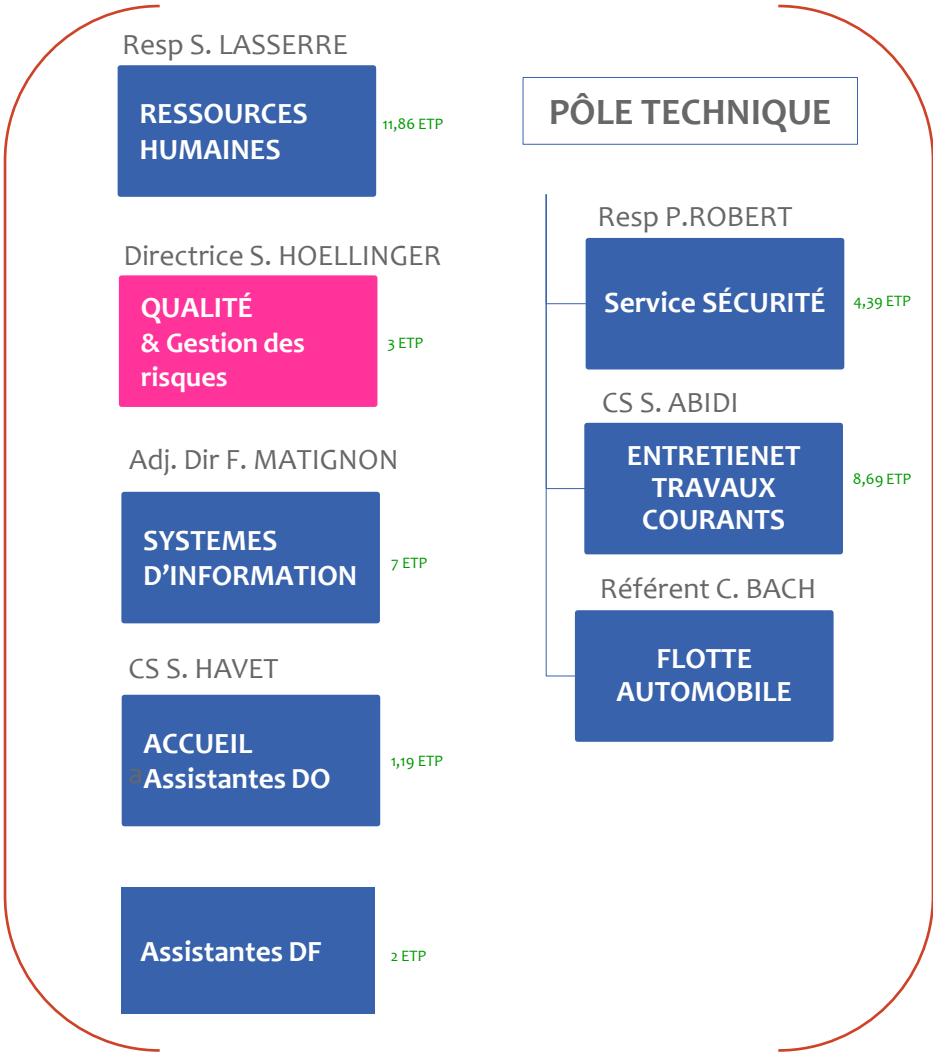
Resp S. LASSERRE

RESSOURCES HUMAINES

11,86 ETP

PÔLE TECHNIQUE

Resp P.ROBERT

Service SÉCURITÉ

4,39 ETP

Directrice S. HOELLINGER

QUALITÉ & Gestion des risques

3 ETP

CS S. ABIDI

ENTRETIENET TRAVAUX COURANTS

8,69 ETP

Adj. Dir F. MATIGNON

SYSTEMES D'INFORMATION

7 ETP

Référent C. BACH

FLOTTE AUTOMOBILE

CS S. HAVET

ACCUEIL
a Assistantes DO

1,19 ETP

Assistantes DF

2 ETP